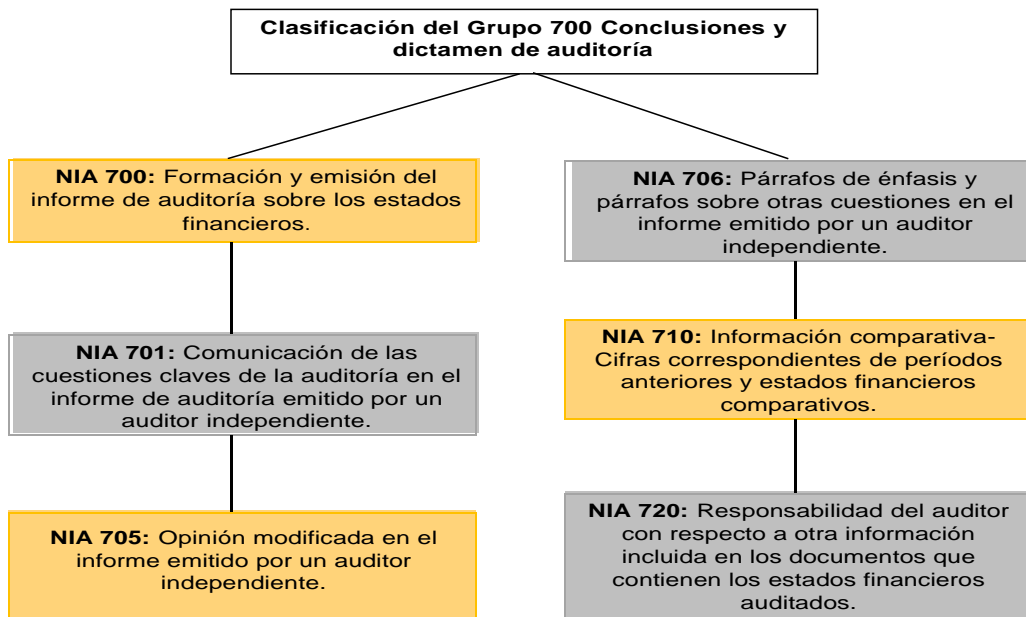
Clasificación del Grupo 700 Conclusiones y dictamen de auditoría

NIA 700: Formación y emisión del informe de auditoría sobre los estados financieros.

NIA 701: Comunicación de las cuestiones claves de la auditoría en el informe de auditoría emitido por un auditor independiente.

NIA 705: Opinión modificada en el informe emitido por un auditor independiente.

NIA 706: Párrafos de énfasis y párrafos sobre otras cuestiones en el informe emitido por un auditor independiente.

NIA 710: Información comparativa- Cifras correspondientes de períodos anteriores y estados financieros comparativos.

NIA 720: Responsabilidad del auditor con respecto a otra información incluida en los documentos que contienen los estados financieros auditados.